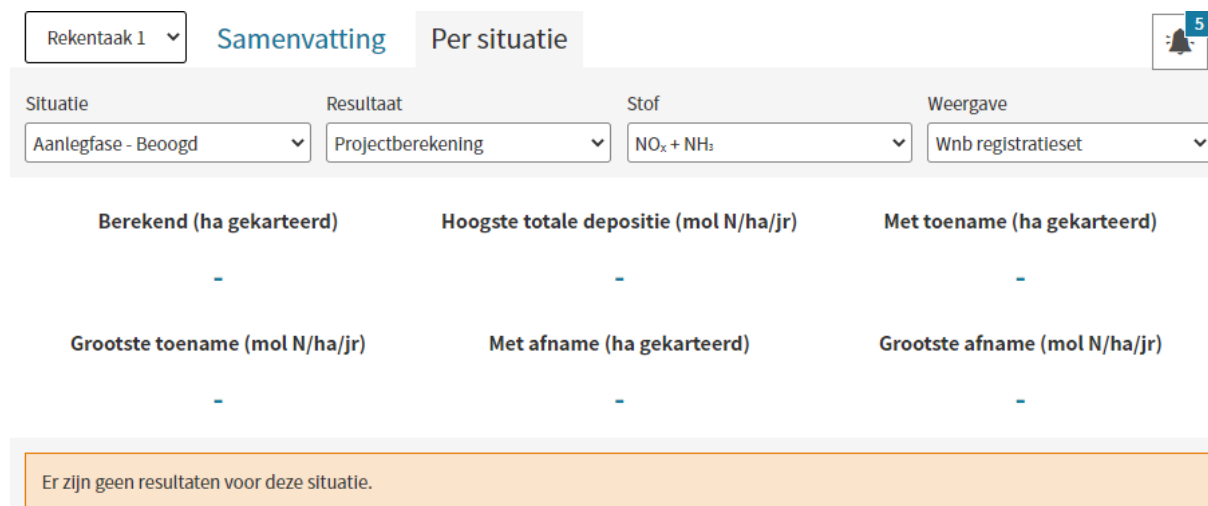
Rekentaak 1

Samenvatting

Per situatie

5

Situatie
Aanlegfase - Beoogd

Resultaat
Projectberekening

Stof
$NO_x + NH_3$

Weergave
Wnb registratieset

Berekend (ha gekarteerd)
-

Hoogste totale depositie (mol N/ha/jr)
-

Met toename (ha gekarteerd)
-

Grootste toename (mol N/ha/jr)
-

Met afname (ha gekarteerd)
-

Grootste afname (mol N/ha/jr)
-

Er zijn geen resultaten voor deze situatie.